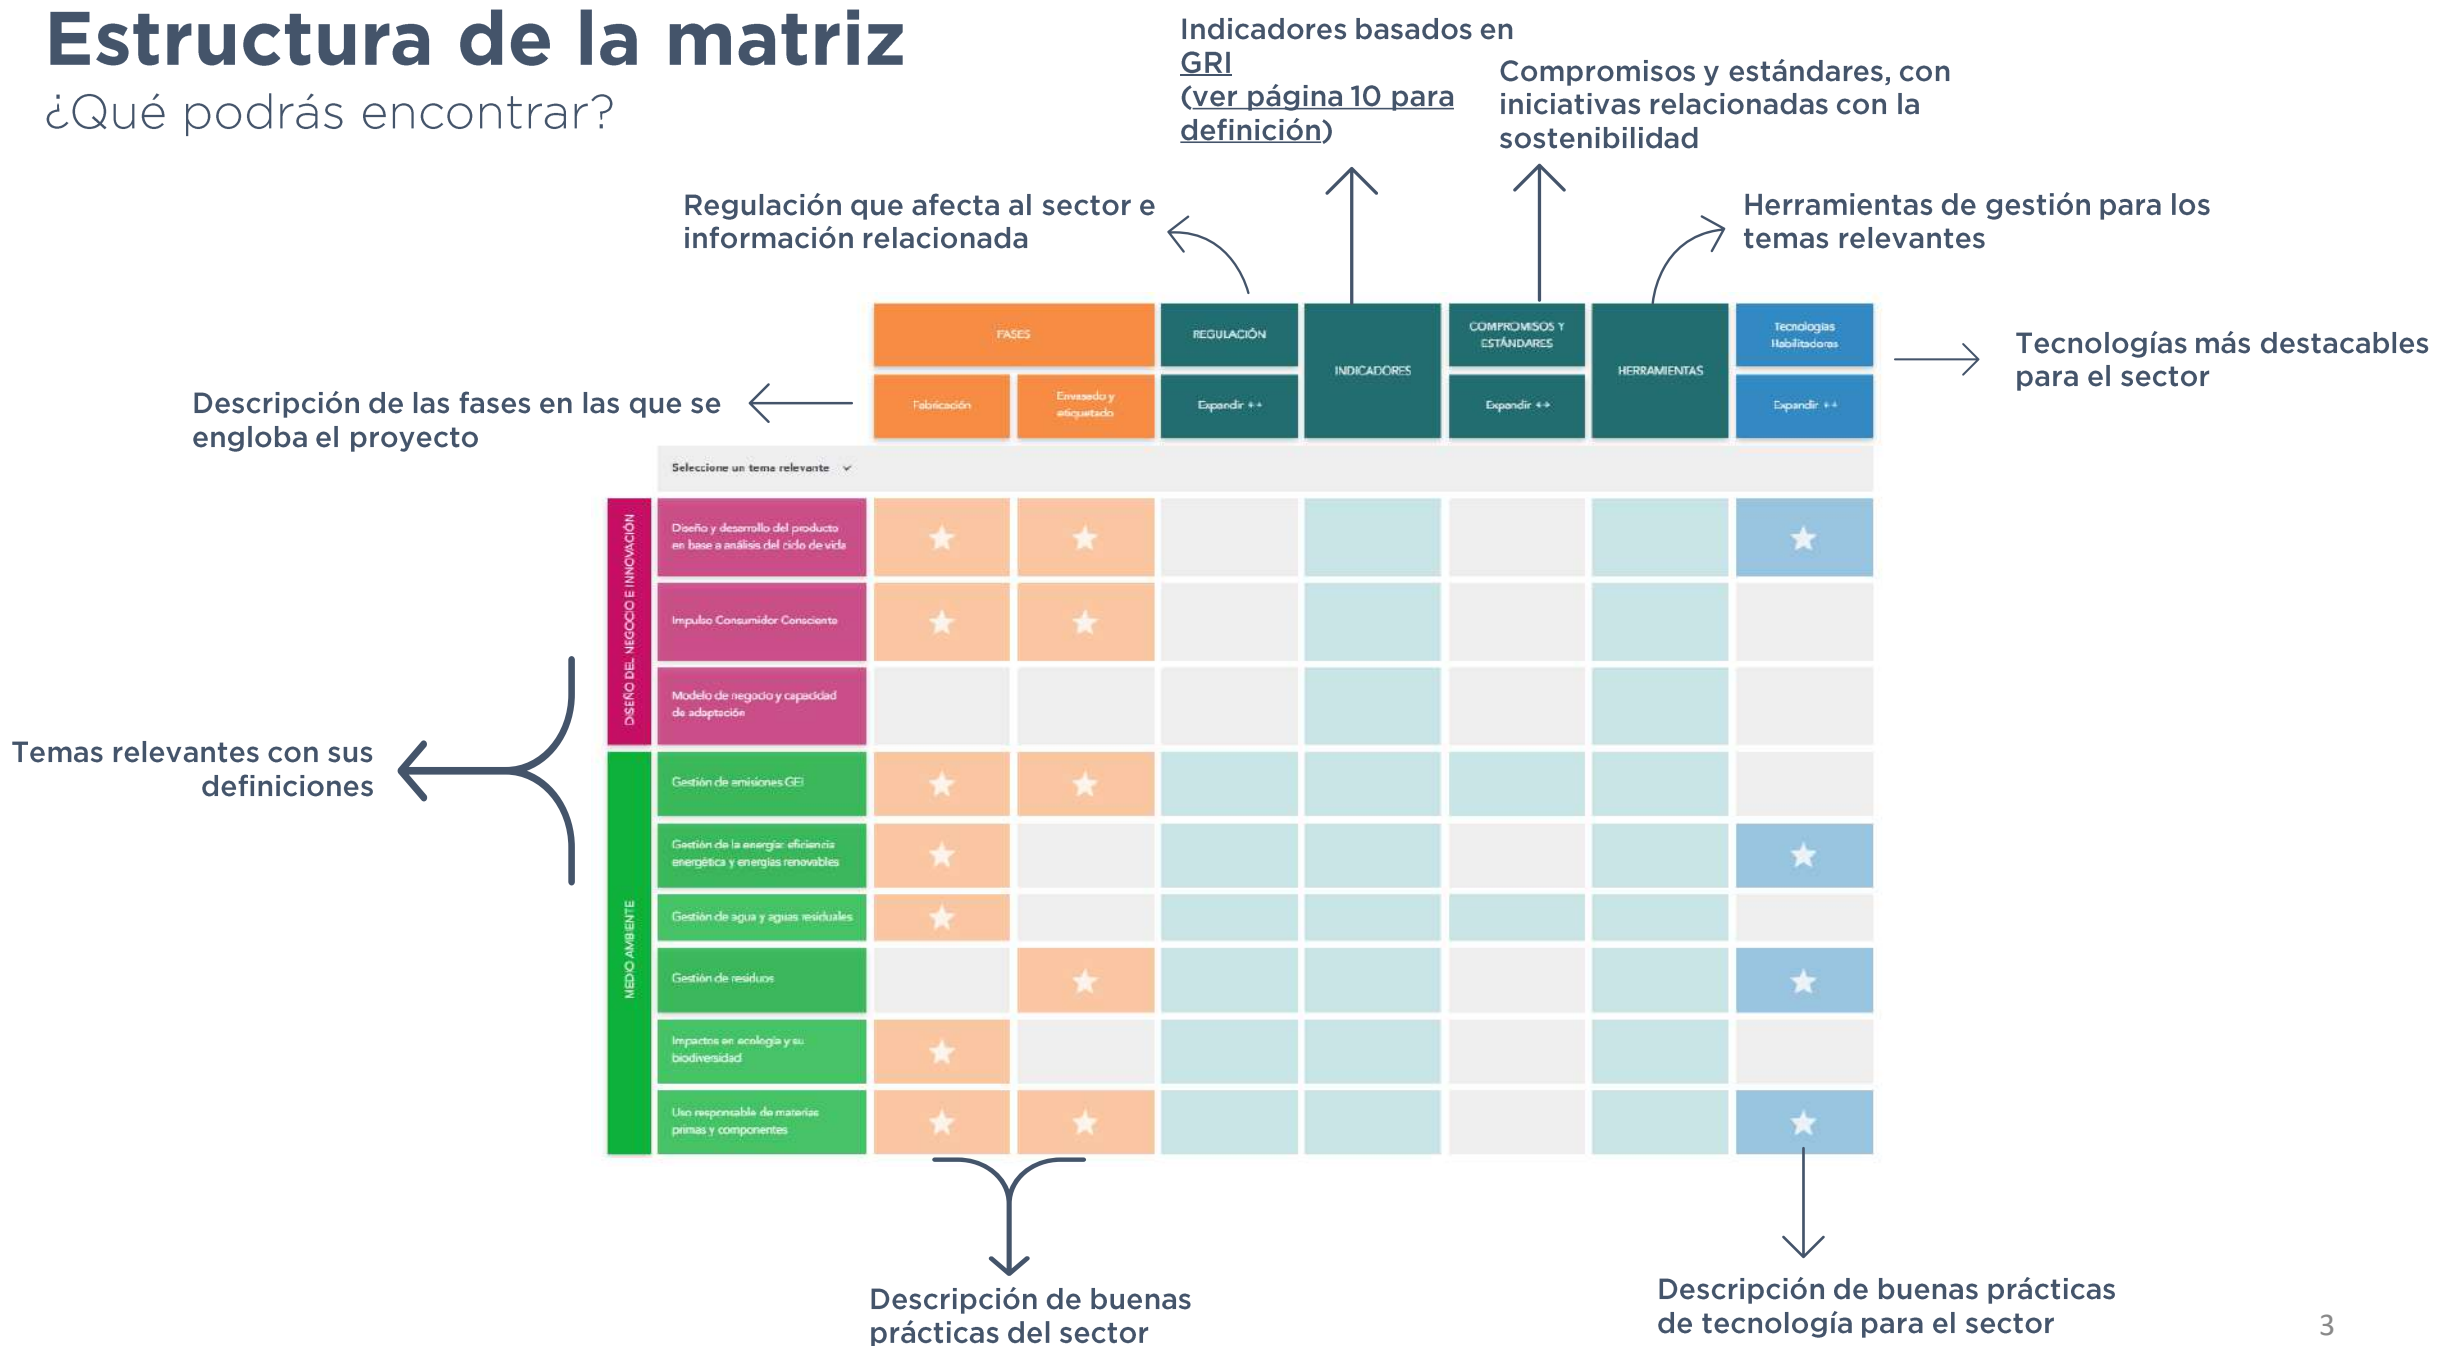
Estructura de la matriz
¿Qué podrás encontrar?

Indicadores basados en GRI (ver página 10 para definición)

Compromisos y estándares, con iniciativas relacionadas con la sostenibilidad

Regulación que afecta al sector e información relacionada

Herramientas de gestión para los temas relevantes

Tecnologías más destacables para el sector

Descripción de las fases en las que se engloba el proyecto

Temas relevantes con sus definiciones

| FASES | | REGULACIÓN | INDICADORES | COMPROMISOS Y ESTÁNDARES | HERRAMIENTAS | Tecnologías Habilitadoras |
|---|---|---|---|---|---|---|
| Fabricación | Envasado y etiquetado | Expandir ++ | | Expandir ++ | | Expandir ++ |

Seleccione un tema relevante

DISEÑO DEL NEGOCIO E INNOVACIÓN
Diseño y desarrollo del producto en base a análisis del ciclo de vida
Impulso Consumidor Consciente
Modelo de negocio y capacidad de adaptación

MEDIO AMBIENTE
Gestión de emisiones GEI
Gestión de la energía: eficiencia energética y energías renovables
Gestión de agua y aguas residuales
Gestión de residuos
Impactos en ecología y su biodiversidad
Uso responsable de materias primas y componentes

Descripción de buenas prácticas del sector

Descripción de buenas prácticas de tecnología para el sector

3